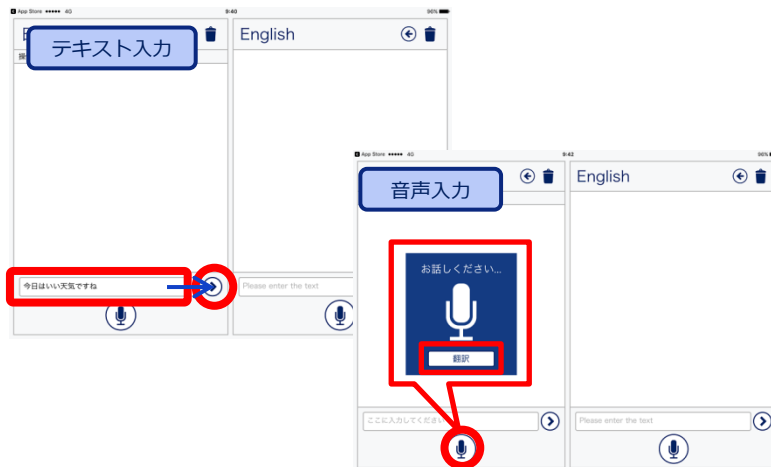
App Store ●●●●● 4G 9:40 96%

テキスト入力

English

今日はいい天気ですね

Please enter the text

App Store ●●●●● 4G 9:42 96%

音声入力

English

お話しください...

翻訳

ここに入力してくださ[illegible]

Please enter the text